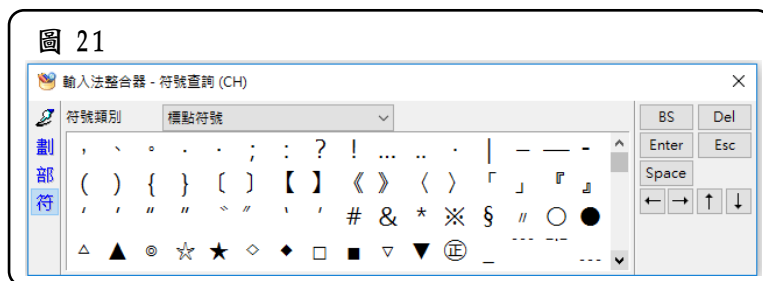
圖 21

輸入法整合器 - 符號查詢 (CH)

×

符號類別 標點符號

劃
部
符

| , | 、 | 。 | . | · | ; | : | ? | ! | … | ‥ | · | \| | – | — | - |
|---|---|---|---|---|---|---|---|---|---|---|---|---|---|---|---|
| ( | ) | { | } | 〔 | 〕 | 【 | 】 | 《 | 》 | 〈 | 〉 | 「 | 」 | 『 | 』 |
| ‘ | ’ | “ | ” | 〝 | 〞 | ‵ | ′ | # | & | * | ※ | § | 〃 | ○ | ● |
| △ | ▲ | ◎ | ☆ | ★ | ◇ | ◆ | □ | ■ | ▽ | ▼ | ㊣ | _ | ﹉ | ﹊ | ﹍ |

BS Del
Enter Esc
Space
← → ↑ ↓